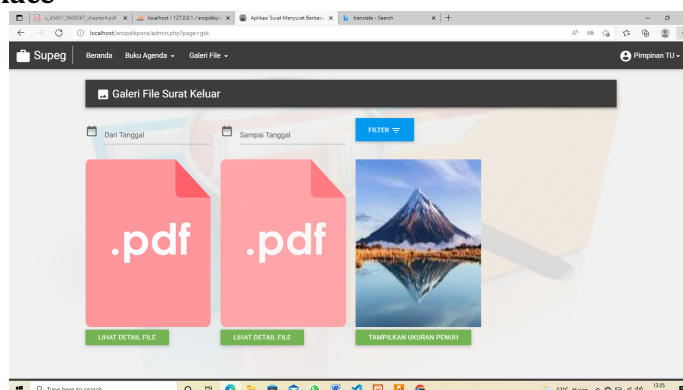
s_d0401_0808067_chapter4.pdf
localhost / 127.0.0.1 / arsipdikpo
Aplikasi Surat Menyurat Berbasi
translate - Search

localhost/arsipdikpora/admin.php?page=gsk

Supeg
Beranda
Buku Agenda
Galeri File
Pimpinan TU

Galeri File Surat Keluar

Dari Tanggal
Sampai Tanggal
FILTER

.pdf
.pdf

LIHAT DETAIL FILE
LIHAT DETAIL FILE
TAMPILKAN UKURAN PENUH

Type here to search
13:05